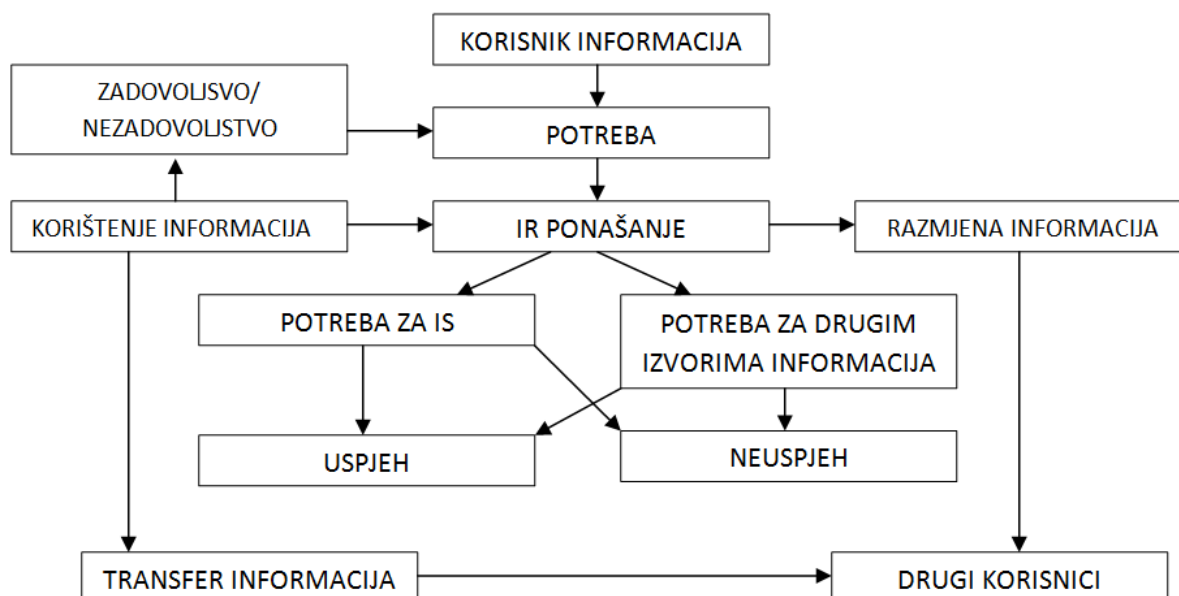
KORISNIK INFORMACIJA

ZADOVOLJSVO/ NEZADOVOLJSTVO

POTREBA

KORIŠTENJE INFORMACIJA

IR PONAŠANJE

RAZMJENA INFORMACIJA

POTREBA ZA IS

POTREBA ZA DRUGIM IZVORIMA INFORMACIJA

USPJEH

NEUSPJEH

TRANSFER INFORMACIJA

DRUGI KORISNICI